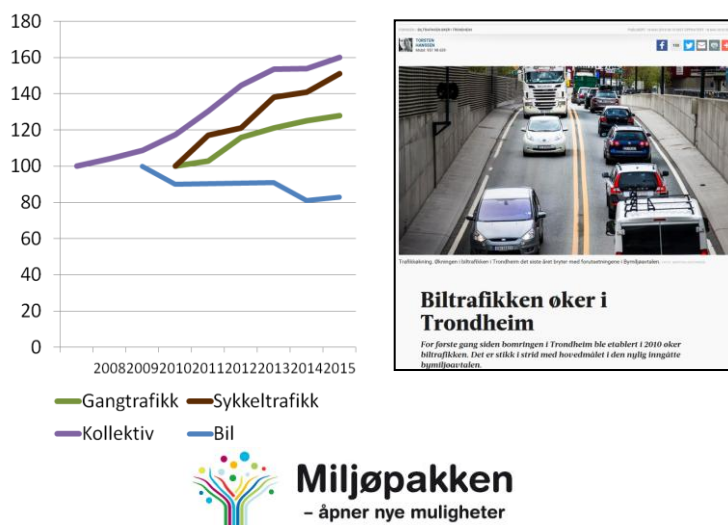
180
160
140
120
100
80
60
40
20
0
2008 2009 2010 2011 2012 2013 2014 2015

Gangtrafikk
Sykkeltrafikk
Kollektiv
Bil

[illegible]

Trafikktelling. Økningen i biltrafikken i Trondheim det siste året bryter med forutsetningene i Bymiljøavtalen.

Biltrafikken øker i Trondheim

For første gang siden bomringen i Trondheim ble etablert i 2010 øker biltrafikken. Det er stikk i strid med hovedmålet i den nylig inngåtte bymiljøavtalen.

Miljøpakken
– åpner nye muligheter